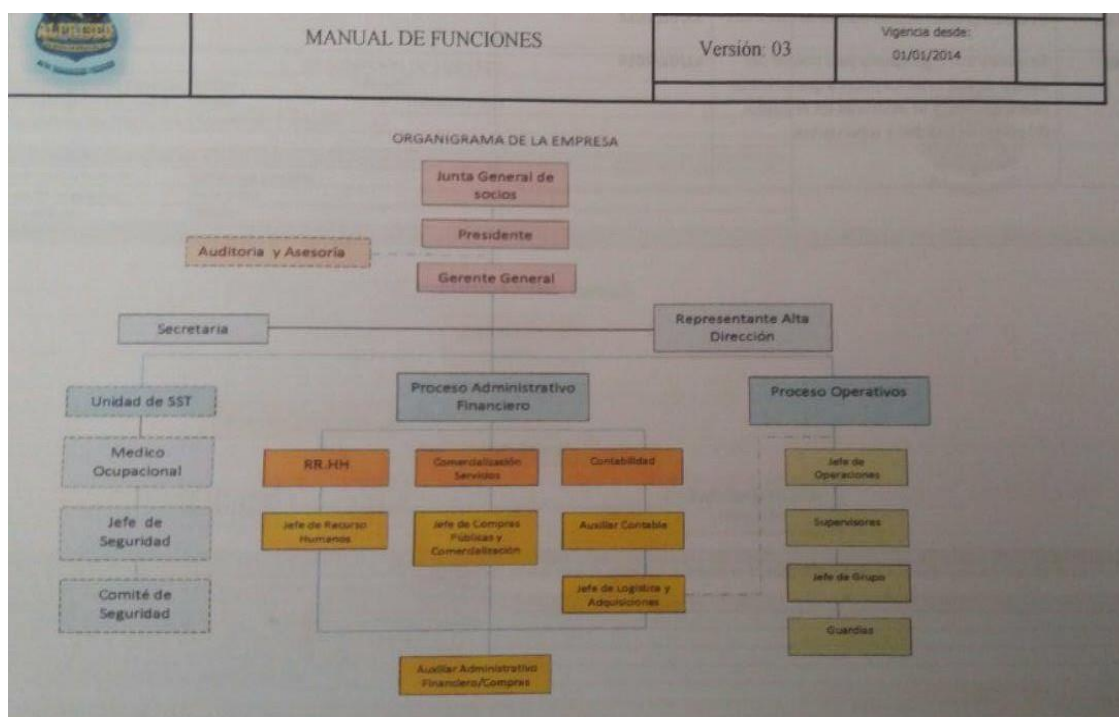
ALPRISCO

MANUAL DE FUNCIONES

Versión: 03

Vigencia desde: 01/01/2014

ORGANIGRAMA DE LA EMPRESA

Junta General de socios

Presidente

Auditoria y Asesoría

Gerente General

Secretaria

Representante Alta Dirección

Unidad de SST

Medico Ocupacional

Jefe de Seguridad

Comité de Seguridad

Proceso Administrativo Financiero

RR.HH

Jefe de Recurso Humanos

Comercialización Servicios

Jefe de Compras Públicas y Comercialización

Contabilidad

Auxiliar Contable

Jefe de Logística y Adquisiciones

Auxiliar Administrativo Financiero/Compras

Proceso Operativos

Jefe de Operaciones

Supervisores

Jefe de Grupo

Guardias